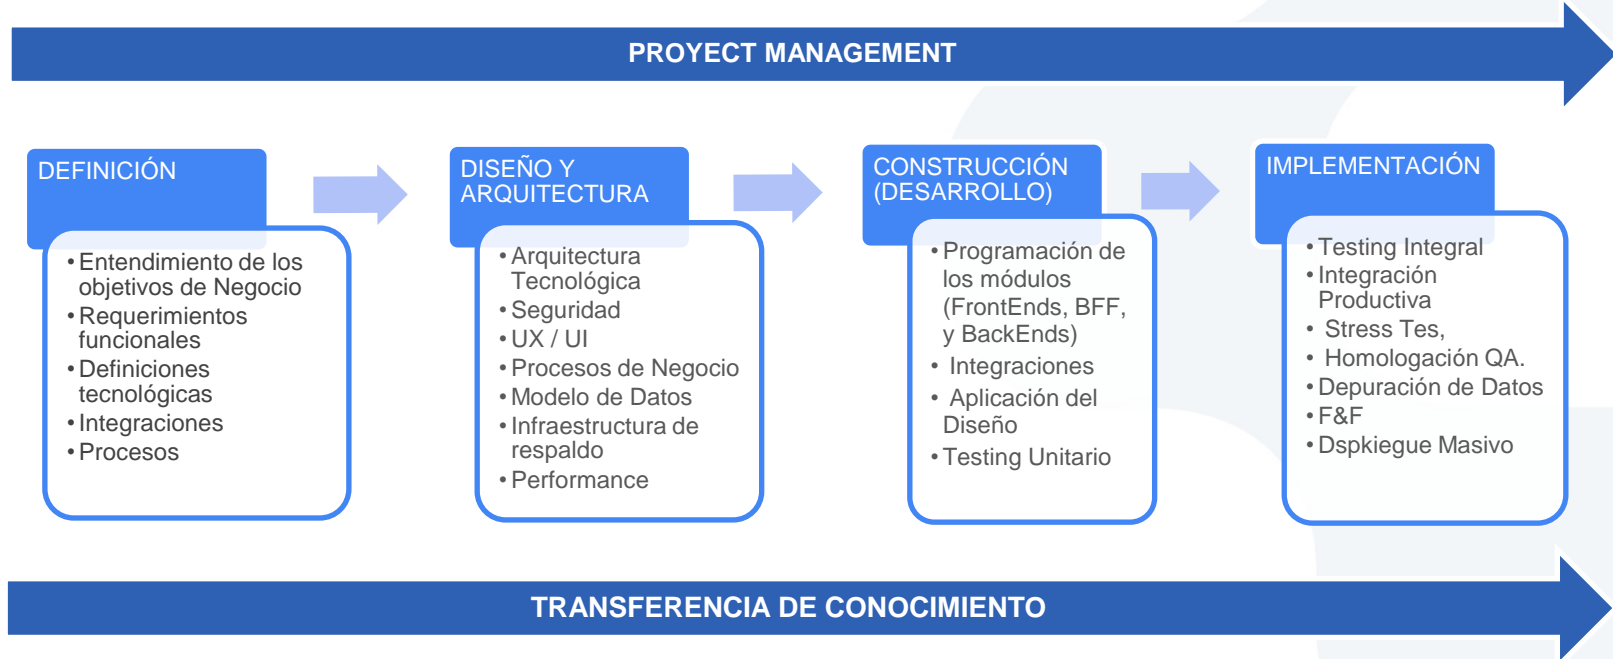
PROYECT MANAGEMENT

DEFINICIÓN

- Entendimiento de los objetivos de Negocio
- Requerimientos funcionales
- Definiciones tecnológicas
- Integraciones
- Procesos

DISEÑO Y ARQUITECTURA

- Arquitectura Tecnológica
- Seguridad
- UX / UI
- Procesos de Negocio
- Modelo de Datos
- Infraestructura de respaldo
- Performance

CONSTRUCCIÓN (DESARROLLO)

- Programación de los módulos (FrontEnds, BFF, y BackEnds)
- Integraciones
- Aplicación del Diseño
- Testing Unitario

IMPLEMENTACIÓN

- Testing Integral
- Integración Productiva
- Stress Tes,
- Homologación QA.
- Depuración de Datos
- F&F
- Dspkiegue Masivo

TRANSFERENCIA DE CONOCIMIENTO